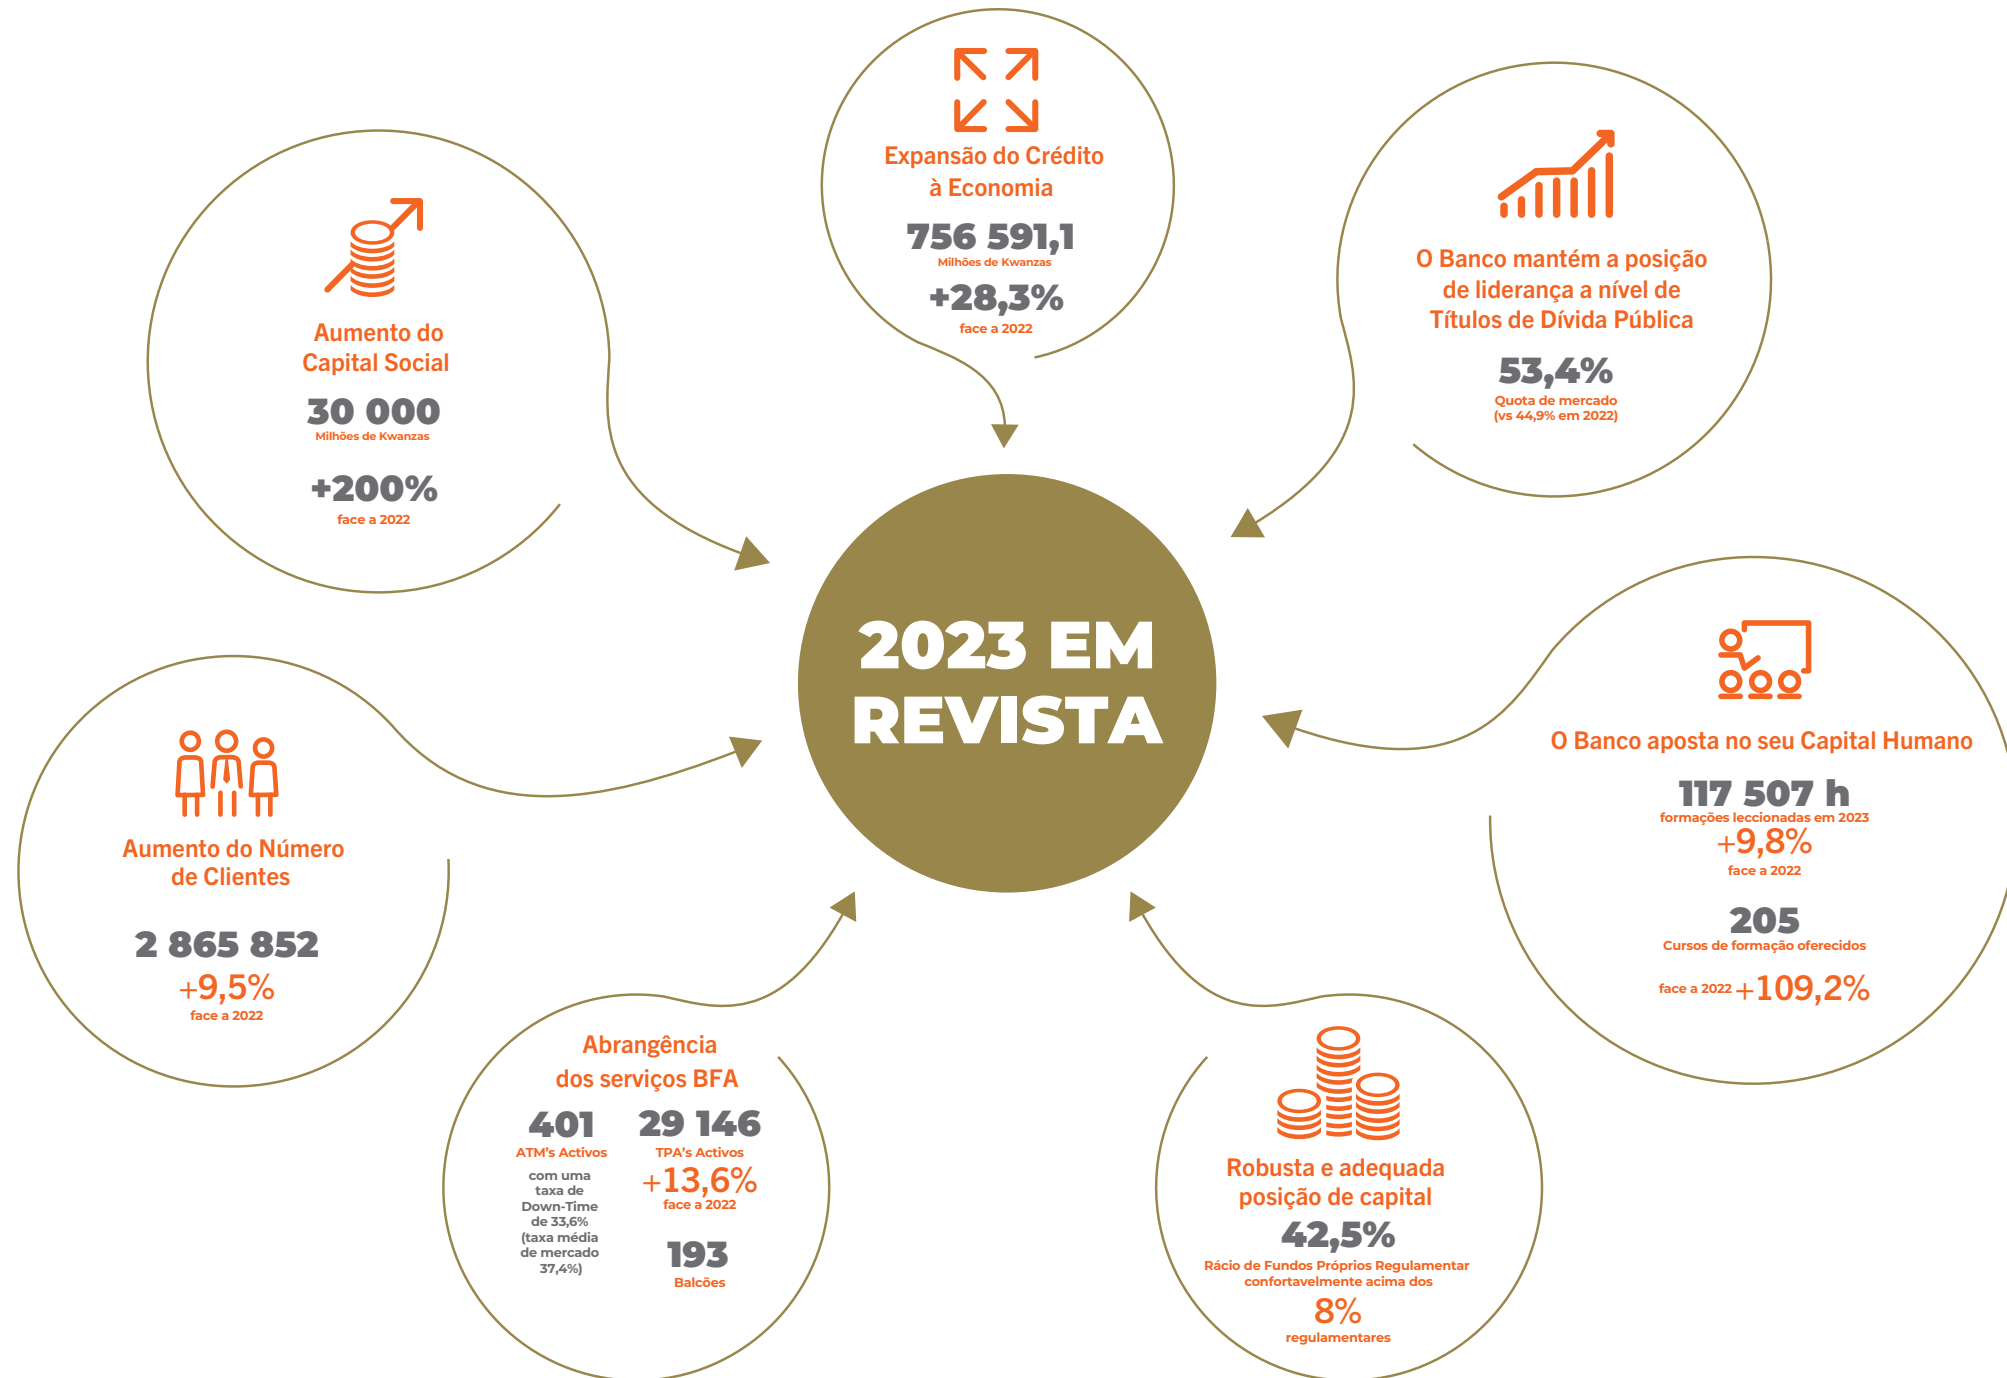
Aumento do Capital Social

30 000
Milhões de Kwanzas

+200%
face a 2022

Expansão do Crédito à Economia

756 591,1
Milhões de Kwanzas

+28,3%
face a 2022

O Banco mantém a posição de liderança a nível de Títulos de Dívida Pública

53,4%
Quota de mercado (vs 44,9% em 2022)

2023 EM REVISTA

Aumento do Número de Clientes

2 865 852
+9,5%
face a 2022

O Banco aposta no seu Capital Humano

117 507 h
formações leccionadas em 2023
+9,8%
face a 2022

205
Cursos de formação oferecidos

face a 2022 +109,2%

Abrangência dos serviços BFA

401
ATM's Activos
com uma taxa de Down-Time de 33,6% (taxa média de mercado 37,4%)

29 146
TPA's Activos
+13,6%
face a 2022

193
Balcões

Robusta e adequada posição de capital

42,5%
Rácio de Fundos Próprios Regulamentar confortavelmente acima dos
8%
regulamentares